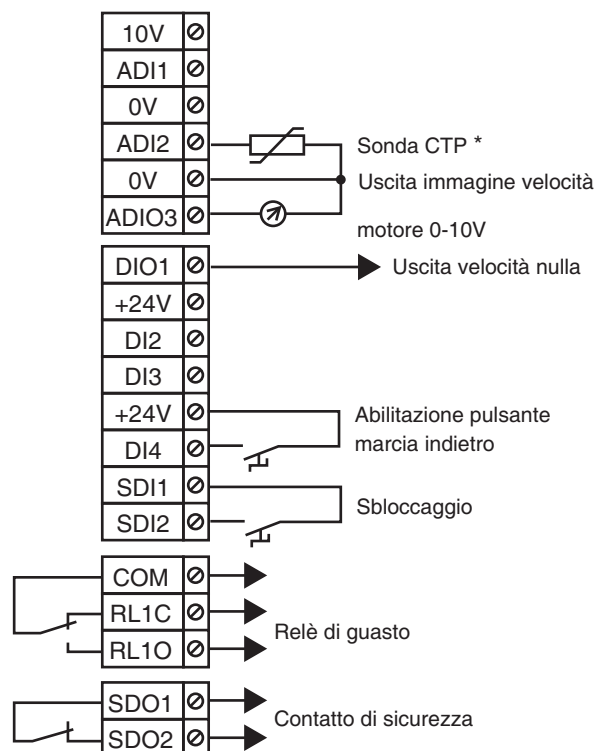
10V
ADI1
0V
ADI2
0V
ADIO3

Sonda CTP *
Uscita immagine velocità motore 0-10V

DIO1
+24V
DI2
DI3
+24V
DI4
SDI1
SDI2

Uscita velocità nulla
Abilitazione pulsante marcia indietro
Sbloccaggio

COM
RL1C
RL1O

Relè di guasto

SDO1
SDO2

Contatto di sicurezza